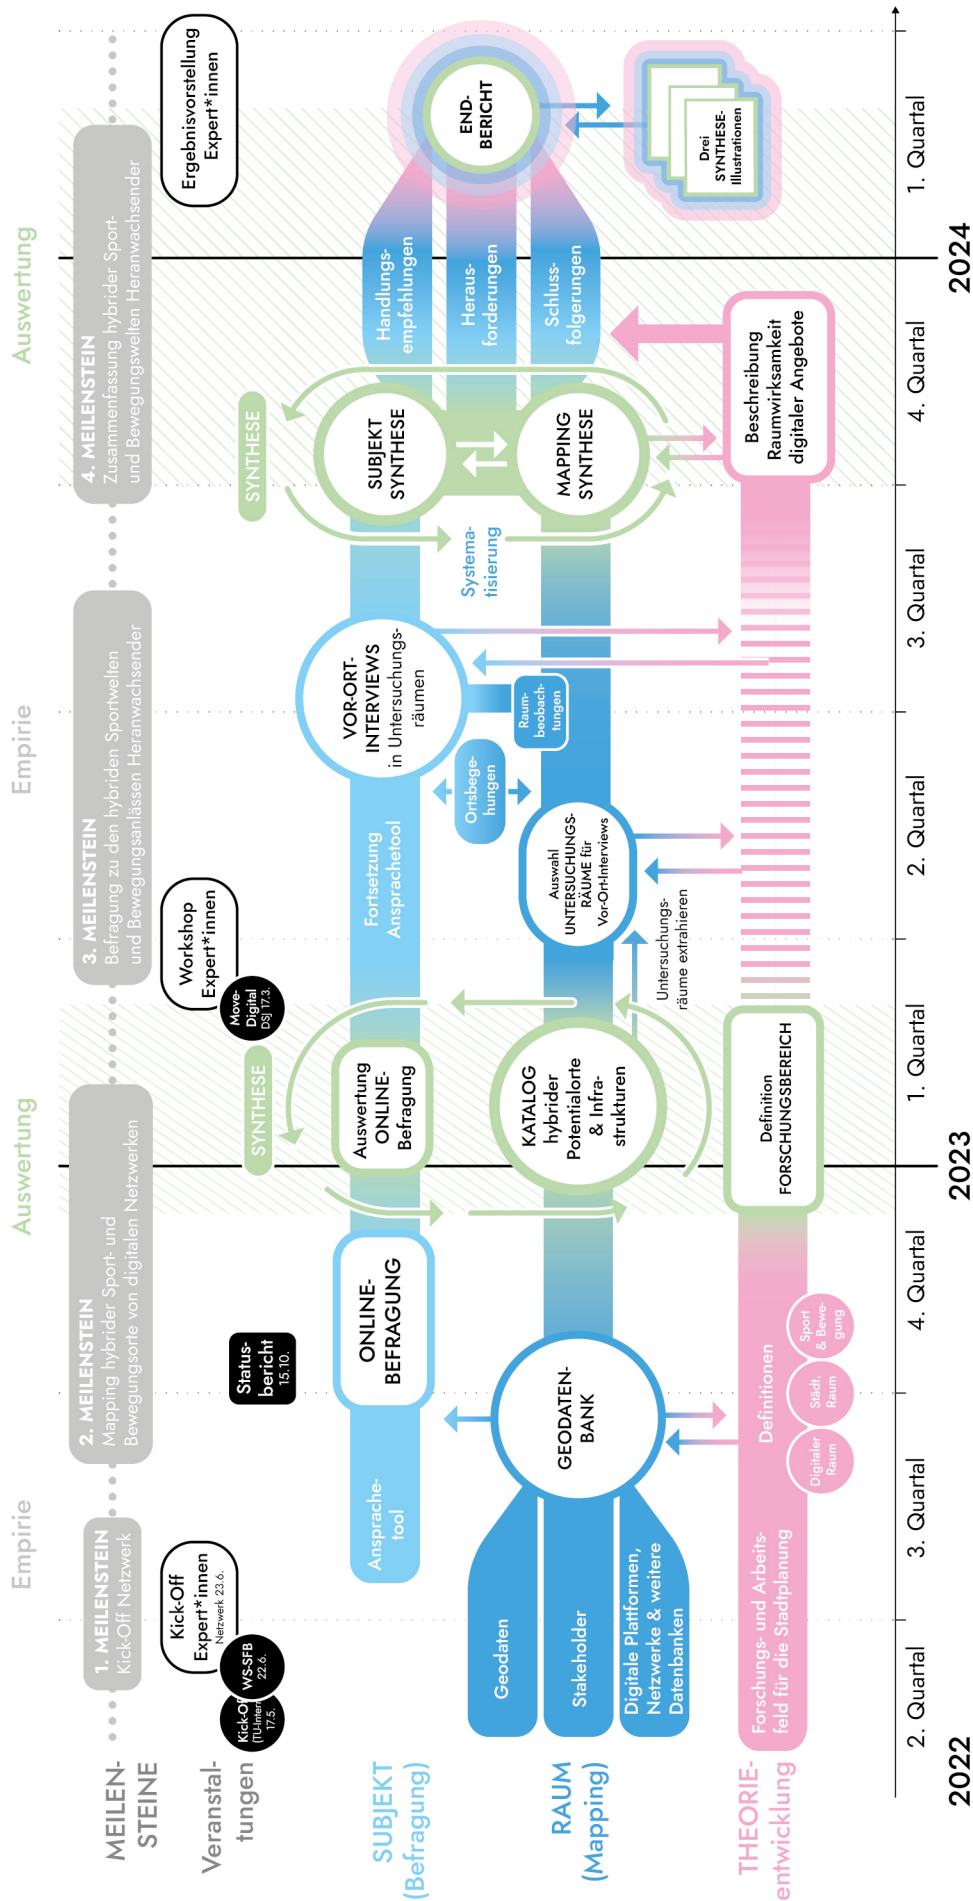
MEILEN-STEINE

Veranstal-tungen

SUBJEKT (Befragung)

RAUM (Mapping)

THEORIE-entwicklung

Empirie

Auswertung

Empirie

Auswertung

1. MEILENSTEIN Kick-Off Netzwerk

2. MEILENSTEIN Mapping hybrider Sport- und Bewegungsorte von digitalen Netzwerken

3. MEILENSTEIN Befragung zu den hybriden Sportwelten und Bewegungsanlässen Heranwachsender

4. MEILENSTEIN Zusammenfassung hybrider Sport- und Bewegungswelten Heranwachsender

Kick-Off Expert*innen Netzwerk 23.6.

Kick-Off (TU-intern) 17.5.

WS-SFB 22.6.

Status-bericht 15.10.

Workshop Expert*innen

Move-Digital DSJ 17.3.

Ergebnisvorstellung Expert*innen

Ansprache-tool

ONLINE-BEFRAGUNG

SYNTHESE

Auswertung ONLINE-Befragung

Fortsetzung Ansprachetool

VOR-ORT-INTERVIEWS in Untersuchungs-räumen

Ortsbege-hungen

Raum-beobach-tungen

SYNTHESE

SUBJEKT SYNTHESE

MAPPING SYNTHESE

Systema-tisierung

Handlungs-empfehlungen

Heraus-forderungen

Schluss-folgerungen

END-BERICHT

Drei SYNTHESE-Illustrationen

Geodaten

Stakeholder

Digitale Plattformen, Netzwerke & weitere Datenbanken

GEODATEN-BANK

KATALOG hybrider Potentialorte & Infra-strukturen

Untersuchungs-räume extrahieren

Auswahl UNTERSUCHUNGS-RÄUME für Vor-Ort-Interviews

Forschungs- und Arbeits-feld für die Stadtplanung

Definitionen

Digitaler Raum

Städt. Raum

Sport & Bewe-gung

Definition FORSCHUNGSBEREICH

Beschreibung Raumwirksamkeit digitaler Angebote

2. Quartal

3. Quartal

4. Quartal

1. Quartal

2. Quartal

3. Quartal

4. Quartal

1. Quartal

2022

2023

2024